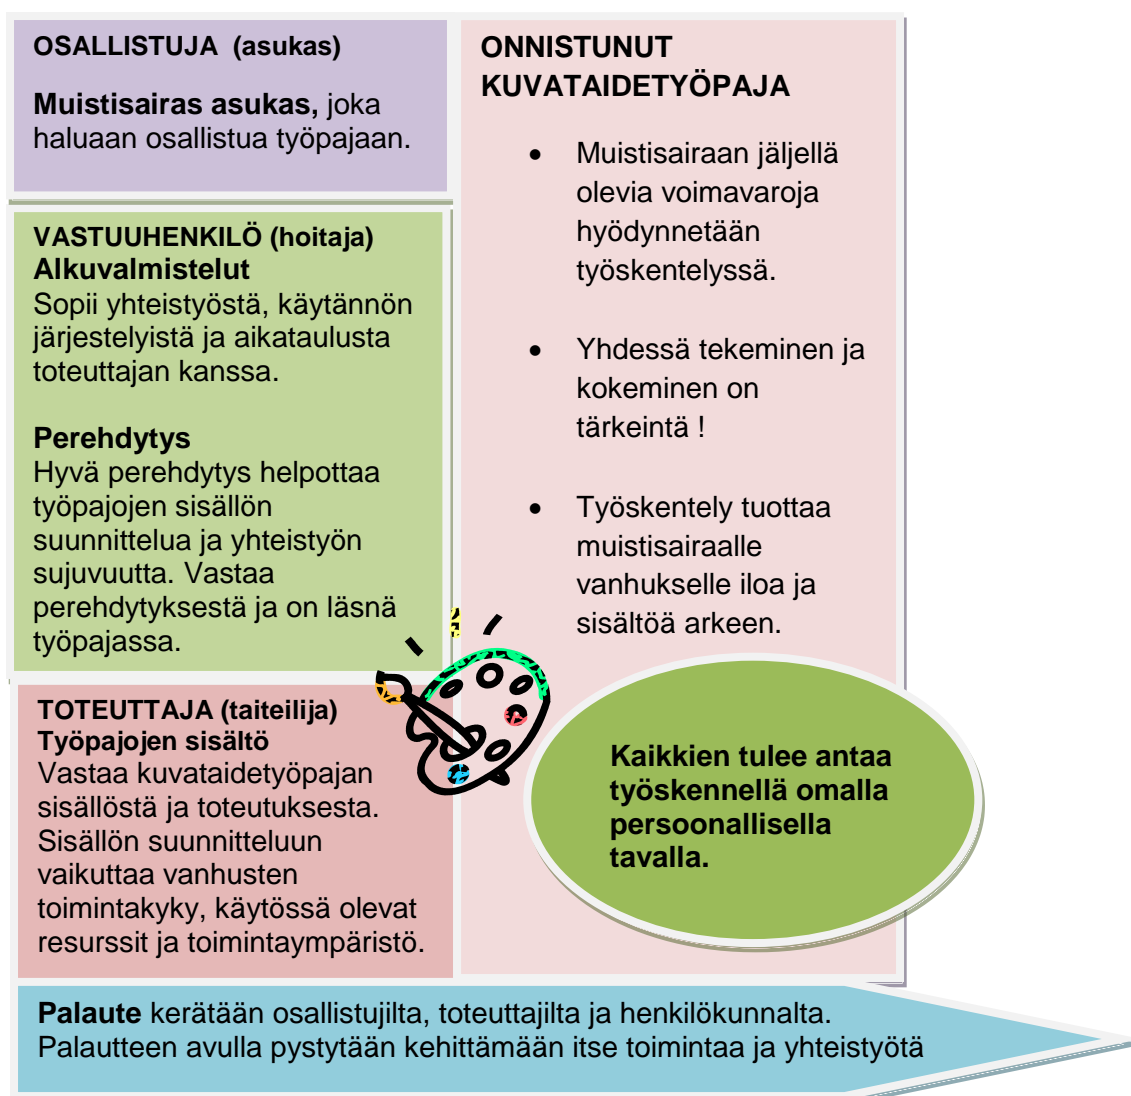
OSALLISTUJA (asukas)

Muistisairas asukas, joka haluaan osallistua työpajaan.

VASTUUHENKILÖ (hoitaja)
Alkuvalmistelut
Sopii yhteistyöstä, käytännön järjestelyistä ja aikataulusta toteuttajan kanssa.

Perehdytys
Hyvä perehdytys helpottaa työpajojen sisällön suunnittelua ja yhteistyön sujuvuutta. Vastaa perehdytyksestä ja on läsnä työpajassa.

TOTEUTTAJA (taiteilija)
Työpajojen sisältö
Vastaa kuvataidetyöpajan sisällöstä ja toteutuksesta. Sisällön suunnitteluun vaikuttaa vanhusten toimintakyky, käytössä olevat resurssit ja toimintaympäristö.

ONNISTUNUT KUVATAIDETYÖPAJA

- Muistisairaan jäljellä olevia voimavaroja hyödynnetään työskentelyssä.
- Yhdessä tekeminen ja kokeminen on tärkeintä !
- Työskentely tuottaa muistisairaalle vanhukselle iloa ja sisältöä arkeen.

Kaikkien tulee antaa työskennellä omalla persoonallisella tavalla.

Palaute kerätään osallistujilta, toteuttajilta ja henkilökunnalta. Palautteen avulla pystytään kehittämään itse toimintaa ja yhteistyötä